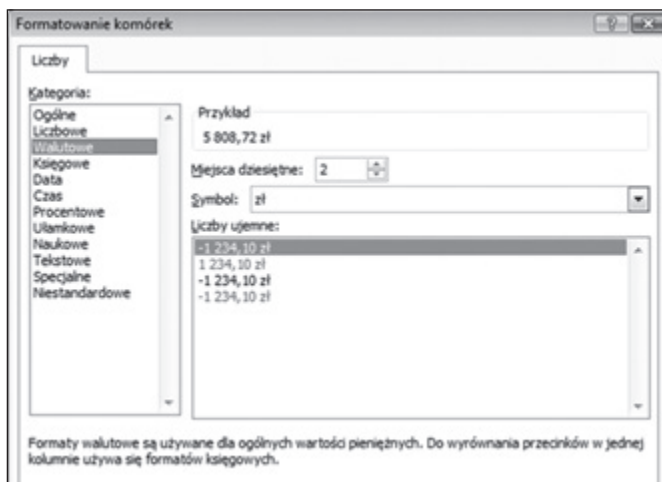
Formatowanie komórek

?

Liczby

Kategoria:

Ogólne
Liczbowe
Walutowe
Księgowe
Data
Czas
Procentowe
Ułamkowe
Naukowe
Tekstowe
Specjalne
Niestandardowe

Przykład

5 808,72 zł

Miejsca dziesiętne: 2

Symbol: zł

Liczby ujemne:

-1 234,10 zł
1 234,10 zł
-1 234,10 zł
-1 234,10 zł

Formaty walutowe są używane dla ogólnych wartości pieniężnych. Do wyrównania przecinków w jednej kolumnie używa się formatów księgowych.